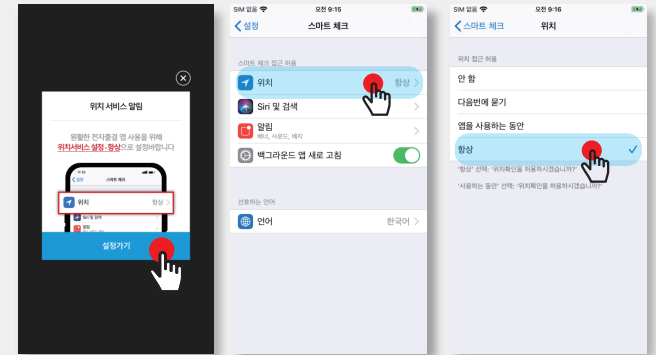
위치 서비스 알림

원활한 전자출결 앱 사용을 위해 위치서비스 설정-항상으로 설정바랍니다

스마트 체크

위치 항상

Siri 및 검색

알림

설정가기

SIM 없음 오전 9:15

설정 스마트 체크

스마트 체크 접근 허용

위치 항상

Siri 및 검색

알림
배너, 사운드, 배지

백그라운드 앱 새로 고침

선호하는 언어

언어 한국어

SIM 없음 오전 9:16

스마트 체크 위치

위치 접근 허용

안 함

다음번에 묻기

앱을 사용하는 동안

항상

'항상' 선택: '위치확인을 허용하시겠습니까?'

'사용하는 동안' 선택: '위치확인을 허용하시겠습니까?'